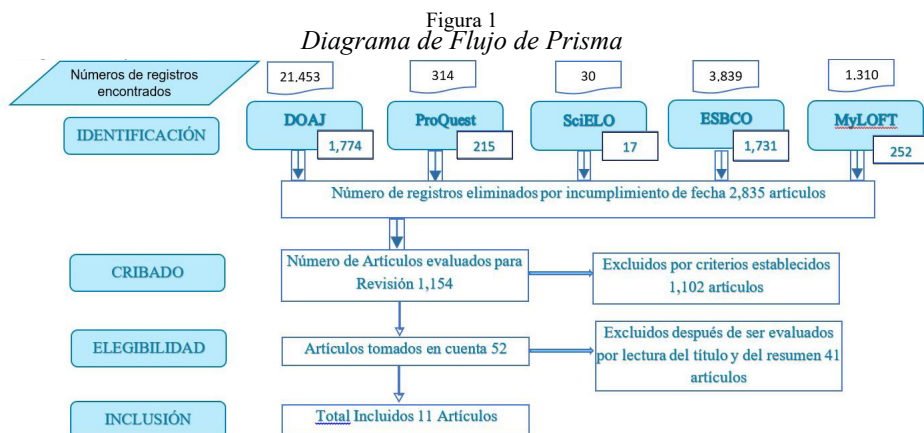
Figura 1
Diagrama de Flujo de Prisma

Números de registros encontrados

21.453

314

30

3,839

1,310

IDENTIFICACIÓN

DOAJ

1,774

ProQuest

215

SciELO

17

ESBCO

1,731

MyLOFT

252

Número de registros eliminados por incumplimiento de fecha 2,835 artículos

CRIBADO

Número de Artículos evaluados para Revisión 1,154

Excluidos por criterios establecidos 1,102 artículos

ELEGIBILIDAD

Artículos tomados en cuenta 52

Excluidos después de ser evaluados por lectura del título y del resumen 41 artículos

INCLUSIÓN

Total Incluidos 11 Artículos